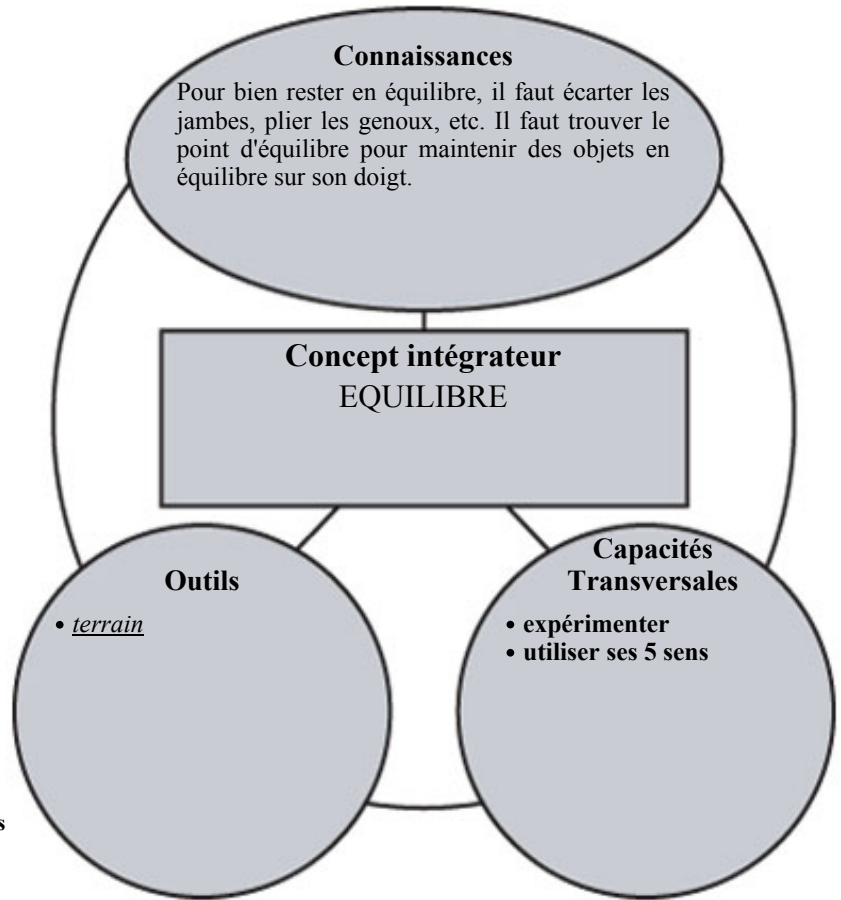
Connaissances

Pour bien rester en équilibre, il faut écarter les jambes, plier les genoux, etc. Il faut trouver le point d'équilibre pour maintenir des objets en équilibre sur son doigt.

Concept intégrateur
EQUILIBRE

Outils

• terrain

Capacités Transversales

• expérimenter
• utiliser ses 5 sens

s